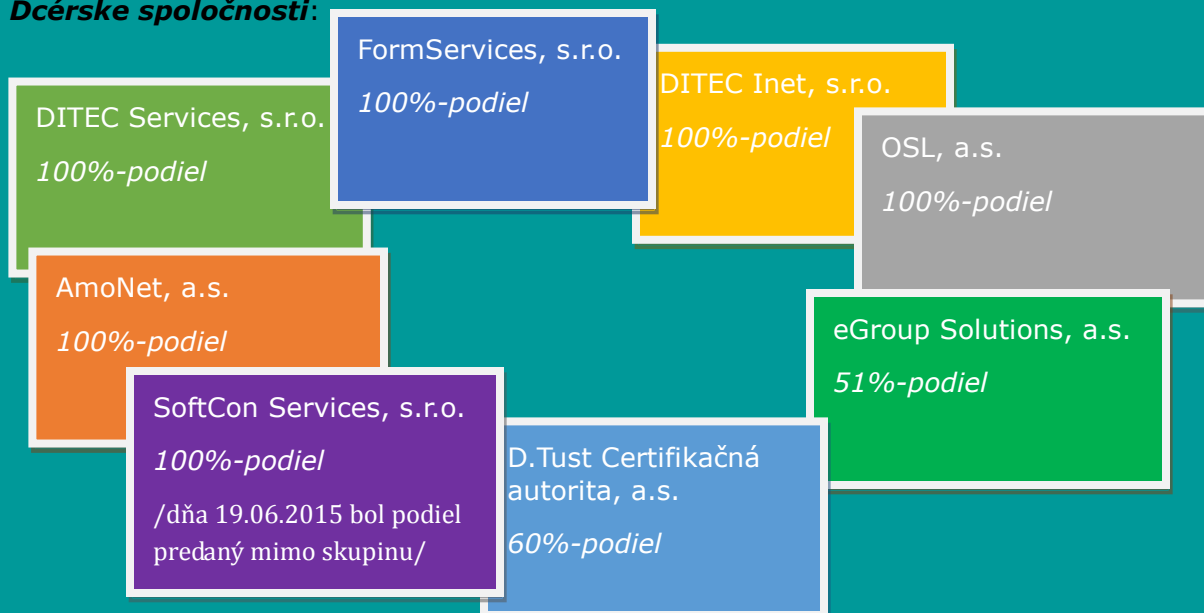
Dcérske spoločnosti:

FormServices, s.r.o.

100%-podiel

DITEC Inet, s.r.o.

100%-podiel

DITEC Services, s.r.o.

100%-podiel

OSL, a.s.

100%-podiel

AmoNet, a.s.

100%-podiel

eGroup Solutions, a.s.

51%-podiel

SoftCon Services, s.r.o.

100%-podiel

/dňa 19.06.2015 bol podiel predaný mimo skupinu/

D.Tust Certifikačná autorita, a.s.

60%-podiel